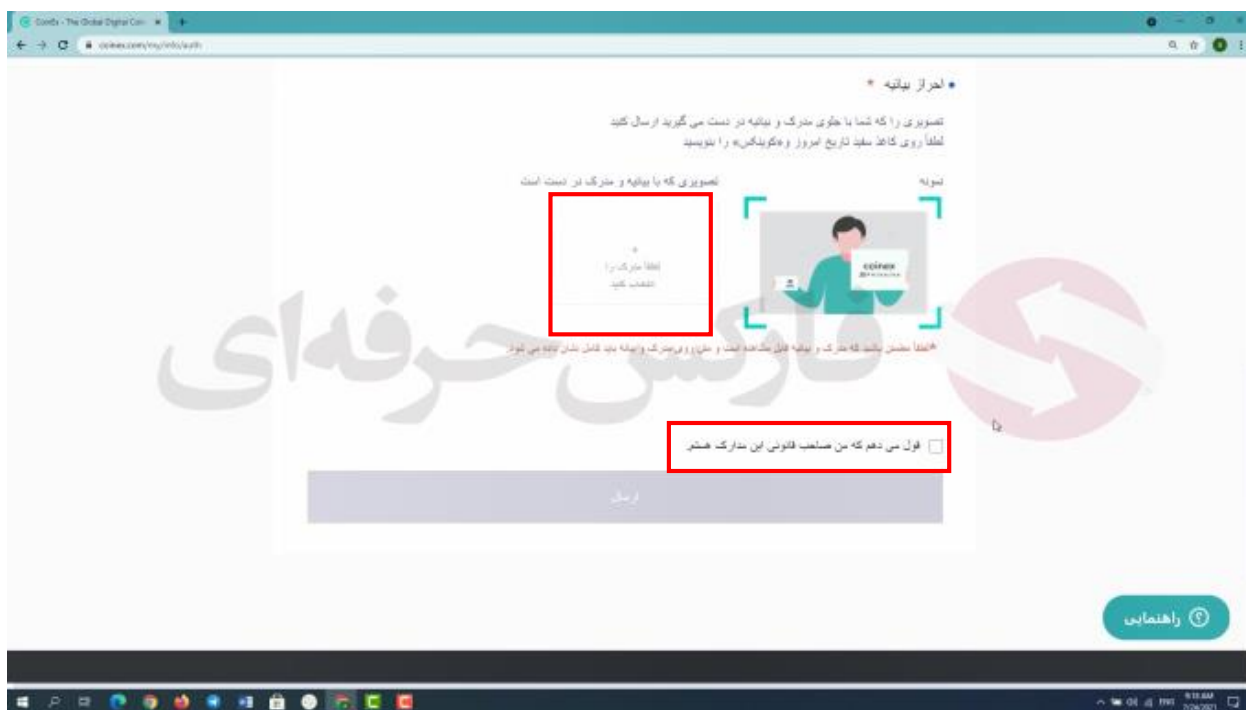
CoinEx - The Global Digital Coin ×
coinex.com/my/info/auth

● احراز بیانیه *

تصویری را که شما با جلوی مدرک و بیانیه در دست می گیرید ارسال کنید
لطفاً روی کاغذ سفید تاریخ امروز و«کوینکس» را بنویسید

نمونه

تصویری که با بیانیه و مدرک در دست است

coinex

+
لطفاً مدرک را
انتخاب کنید

*لطفاً مطمئن باشید که مدرک و بیانیه قابل مشاهده است و متن روی مدرک و بیانیه باید کامل نشان داده می شود

فارکس حرفه‌ای

قول می دهم که من صاحب قانونی این مدارک هستم

ارسال

راهنمایی

9:10 AM
7/26/2021